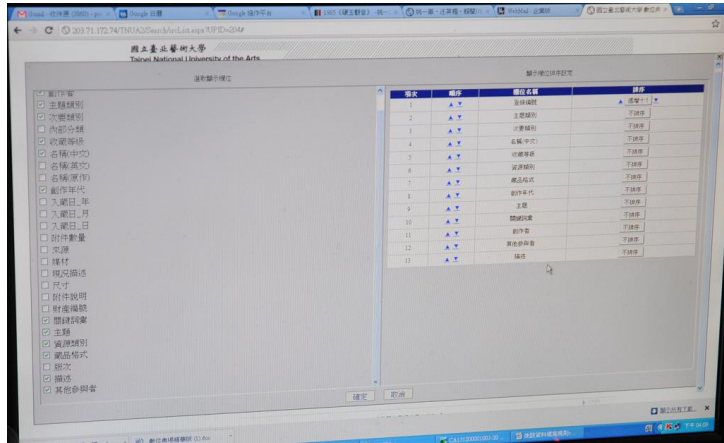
Gmail - 收件匣 (3860) - pc
Google 日曆
Google 協作平台
1103《線主觀音》- 找 -
找一筆 - 江英瑞 - 相關
NewMail - 企業郵
國立臺北藝術大學 數位典

203.71.172.74/TNUA3/Search/SrcList.aspx?UPID=204#

國立臺北藝術大學
Taipei National University of the Arts

選取顯示欄位

創作者
主題類別
次要類別
內部分類
收藏單位
名稱(中文)
名稱(英文)
名稱(原文)
創作年代
入藏日_年
入藏日_月
入藏日_日
附件數量
來源
媒材
概況描述
尺寸
附件說明
財產編號
關鍵詞彙
主題
資源類別
藏品格式
版次
描述
其他參與者

顯示欄位排序設定

| 項次 | 順序 | 欄位名稱 | 排序 |
|---|---|---|---|
| 1 | ▲▼ | 登錄編號 | ▲ 遞增↑↑ ▼ |
| 2 | ▲▼ | 主題類別 | 不排序 |
| 3 | ▲▼ | 次要類別 | 不排序 |
| 4 | ▲▼ | 名稱(中文) | 不排序 |
| 5 | ▲▼ | 收藏單位 | 不排序 |
| 6 | ▲▼ | 資源類別 | 不排序 |
| 7 | ▲▼ | 藏品格式 | 不排序 |
| 8 | ▲▼ | 創作年代 | 不排序 |
| 9 | ▲▼ | 主題 | 不排序 |
| 10 | ▲▼ | 關鍵詞彙 | 不排序 |
| 11 | ▲▼ | 創作者 | 不排序 |
| 12 | ▲▼ | 其他參與者 | 不排序 |
| 13 | ▲▼ | 描述 | 不排序 |

確定 取消

顯示所有下載... ✕

數位典藏維護區 (1) Au
CA1120000180-20...
瀏覽資料權限規則-...
下午 04:09